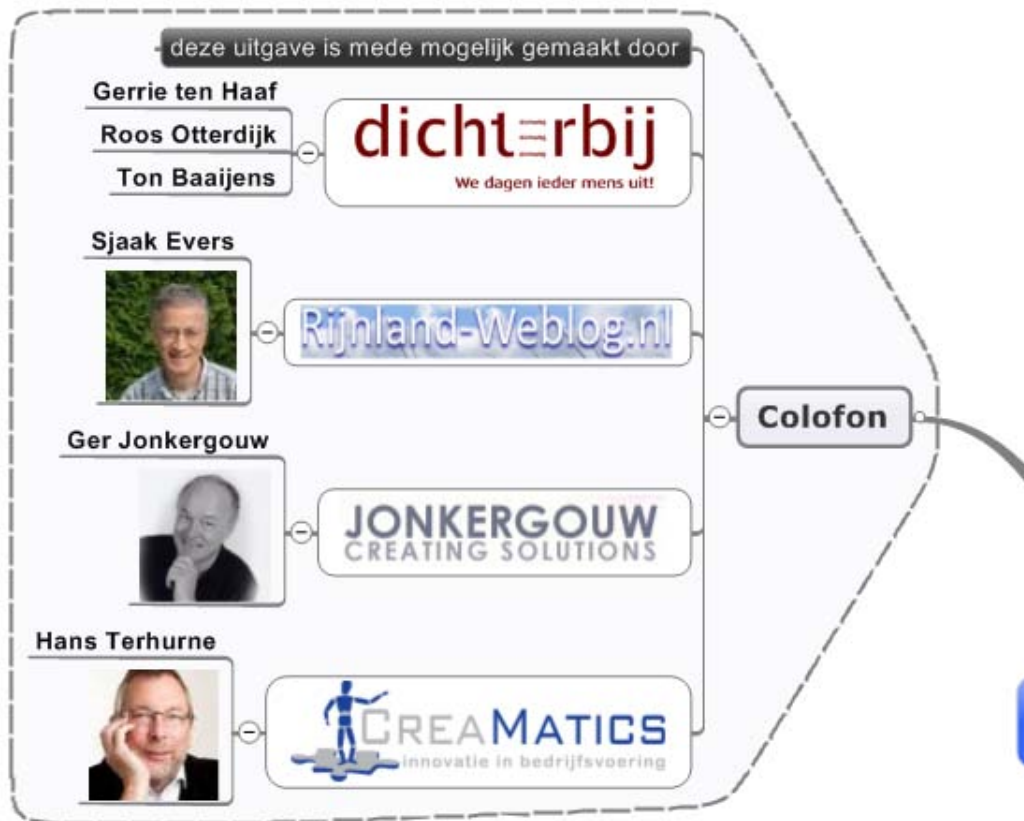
deze uitgave is mede mogelijk gemaakt door

Gerrie ten Haaf
Roos Otterdijk
Ton Baaijens

dichterbij
We dagen ieder mens uit!

Sjaak Evers

Rijnland-Weblog.nl

Colofon

Ger Jonkergouw

JONKERGOUW
CREATING SOLUTIONS

Hans Terhurne

CREAMATICS
innovatie in bedrijfsvoering